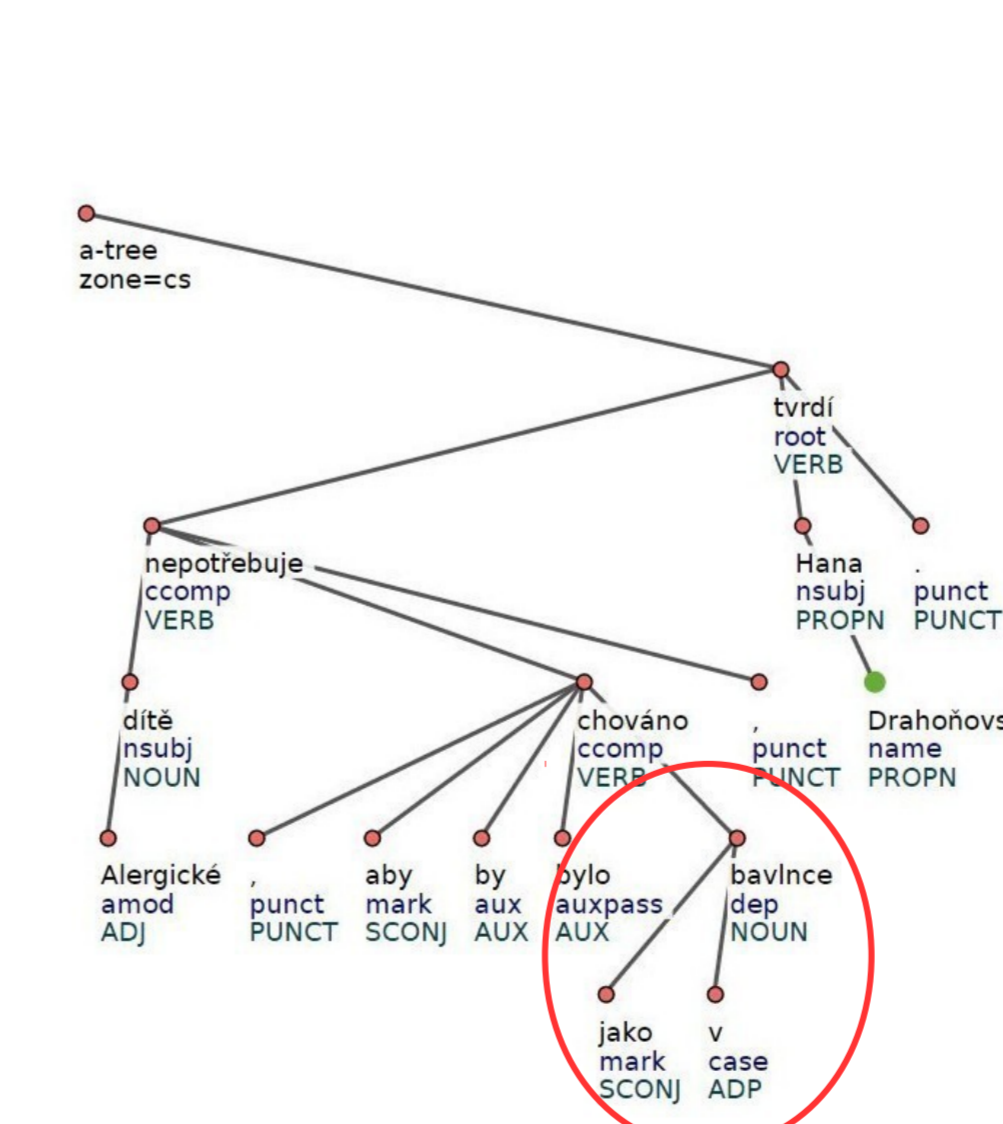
a-tree
zone=cs

tvrdí
root
VERB

nepotřebuje
ccomp
VERB

Hana
nsubj
PROPN

.
punct
PUNCT

dítě
nsubj
NOUN

chováno
ccomp
VERB

,
punct
PUNCT

Drahoňovs
name
PROPN

Alergické
amod
ADJ

,
punct
PUNCT

aby
mark
SCONJ

by
aux
AUX

bylo
auxpass
AUX

bavlnce
dep
NOUN

jako
mark
SCONJ

v
case
ADP